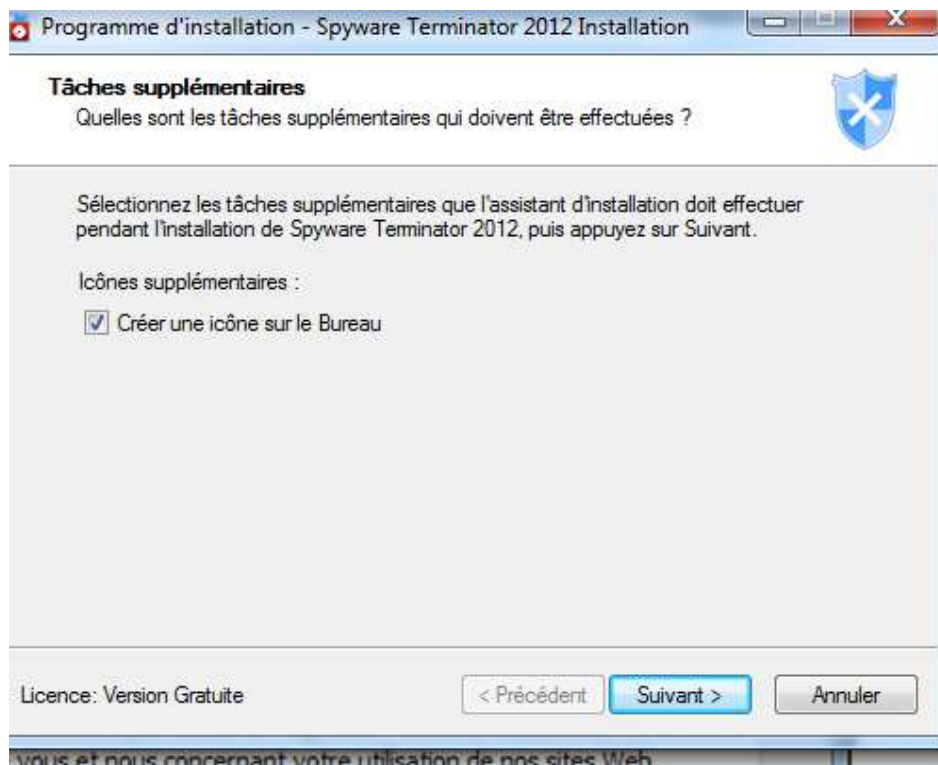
Programme d'installation - Spyware Terminator 2012 Installation

Tâches supplémentaires
Quelles sont les tâches supplémentaires qui doivent être effectuées ?

Sélectionnez les tâches supplémentaires que l'assistant d'installation doit effectuer pendant l'installation de Spyware Terminator 2012, puis appuyez sur Suivant.

Icônes supplémentaires :

Créer une icône sur le Bureau

Licence: Version Gratuite

< Précédent

Suivant >

Annuler

vous et nous concernant votre utilisation de nos sites Web